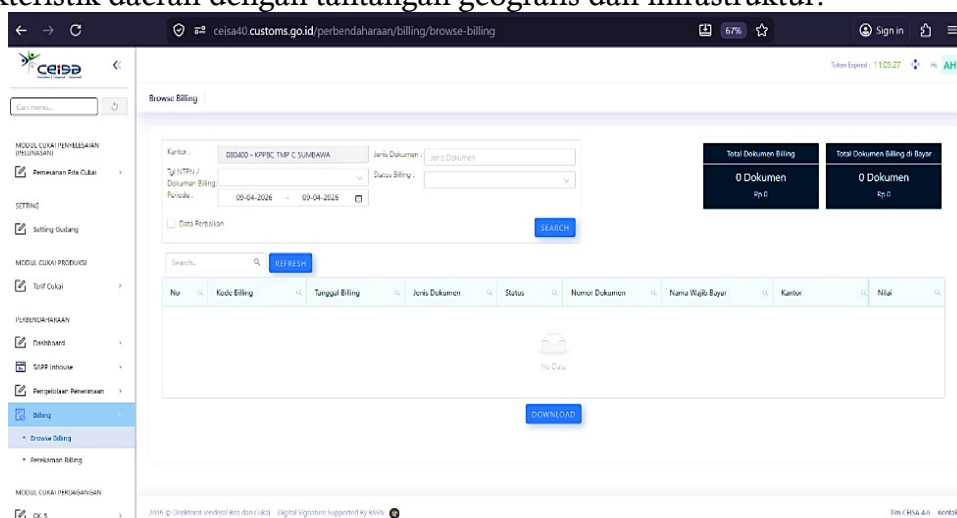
kteristik daerah dengan tantangan geografis dan infrastruktur.

ceisa40.customs.go.id/perbendaharaan/billing/browse-billing

67%

Sign in

ceisa

Token Expired : 11:03:27 H. AH

Cari menu...

Browse Billing

MODUL CUKAI PENYELESAIAN (PELUNASAN)

Pemesanan Pita Cukai

SETTING

Setting Gudang

MODUL CUKAI PRODUKSI

Tarif Cukai

PERBENDAHARAAN

Dashboard

SAPP Inhouse

Pengelolaan Penerimaan

Billing

• Browse Billing

• Perekaman Billing

MODUL CUKAI PERDAGANGAN

CK-5

Kantor : 080400 - KPPBC TMP C SUMBAWA

Jenis Dokumen : Jenis Dokumen

Tgl NTPN / Dokumen Billing :

Status Billing :

Periode : 09-04-2026 ~ 09-04-2026

Data Perbaikan

SEARCH

Total Dokumen Billing

0 Dokumen

Rp 0

Total Dokumen Billing di Bayar

0 Dokumen

Rp 0

Search...

REFRESH

| No | Kode Billing | Tanggal Billing | Jenis Dokumen | Status | Nomor Dokumen | Nama Wajib Bayar | Kantor | Nilai |
|---|---|---|---|---|---|---|---|---|

No Data

DOWNLOAD

2019 © Direktorat Jenderal Bea dan Cukai Digital Signature Supported By BSSN

Tim CEISA 4.0 Kontak